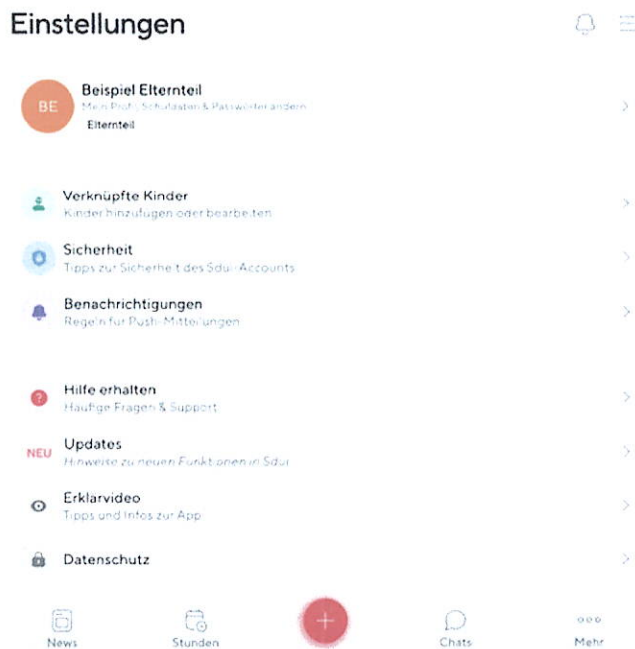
Einstellungen

BE
Beispiel Elternteil
Mein Profil, Schuldaten & Passwort ändern
Elternteil

Verknüpfte Kinder
Kinder hinzufügen oder bearbeiten

Sicherheit
Tipps zur Sicherheit des Sdui-Accounts

Benachrichtigungen
Regeln für Push-Mitteilungen

Hilfe erhalten
Häufige Fragen & Support

NEU
Updates
Hinweise zu neuen Funktionen in Sdui

Erklärvideo
Tipps und Infos zur App

Datenschutz

News
Stunden
+
Chats
Mehr